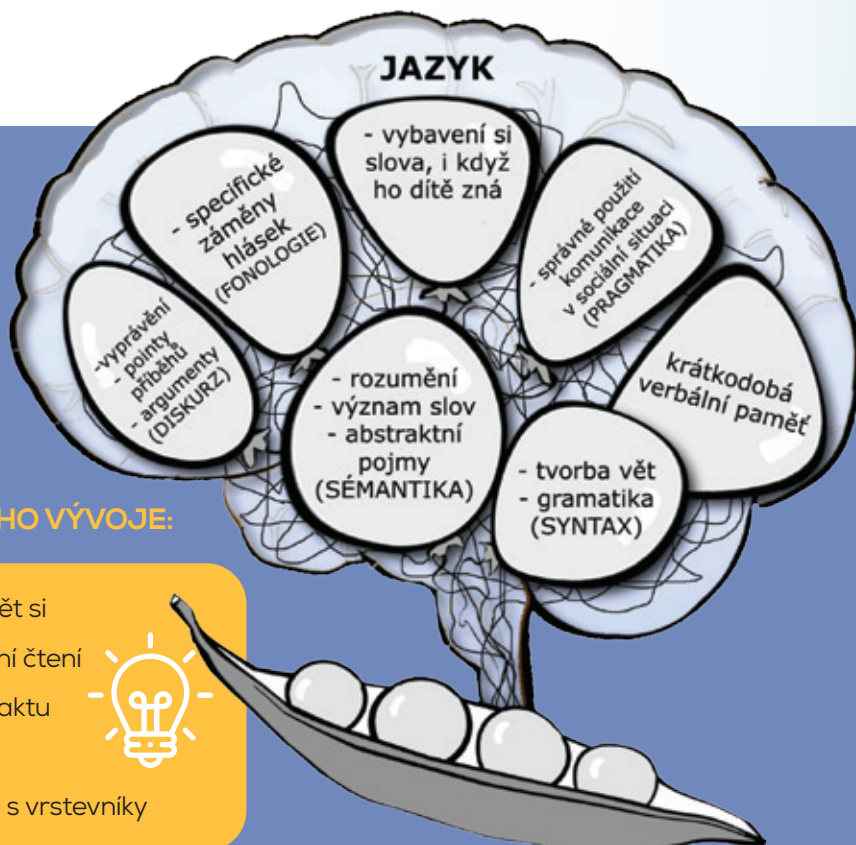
JAZYK

- specifické záměny hlásek (FONOLOGIE)

- vybavení si slova, i když ho dítě zná

- správné použití komunikace v sociální situaci (PRAGMATIKA)

-vyprávění pointy příběhů - argumenty (DISKURZ)

- rozumění
- význam slov
- abstraktní pojmy
(SÉMANTIKA)

krátkodobá verbální paměť

- tvorba vět
- gramatika
(SYNTAX)

HO VÝVOJE:

ět si

ní čtení

aktu

s vrstevníky